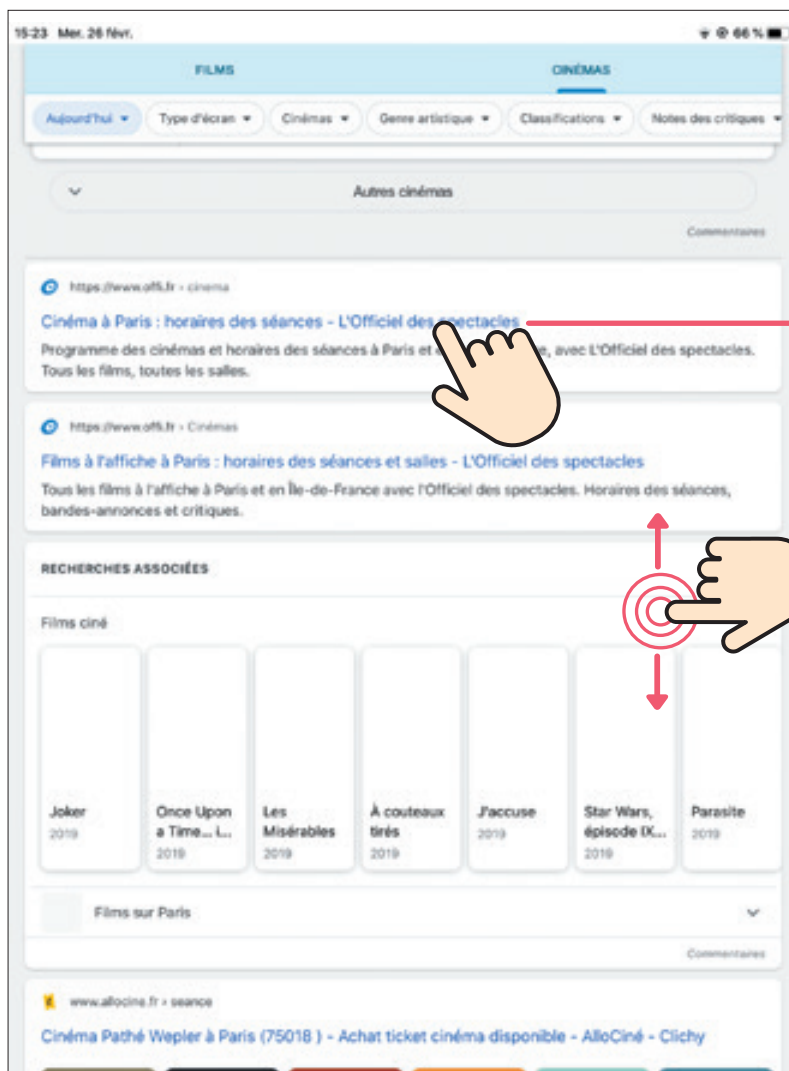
15:23 Mer. 26 févr.

66 %

FILMS

CINÉMAS

Aujourd'hui ▾ Type d'écran ▾ Cinémas ▾ Genre artistique ▾ Classifications ▾ Notes des critiques ▾

Autres cinémas

Commentaires

https://www.offi.fr › cinema

Cinéma à Paris : horaires des séances - L'Officiel des spectacles

Programme des cinémas et horaires des séances à Paris et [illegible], avec L'Officiel des spectacles. Tous les films, toutes les salles.

https://www.offi.fr › Cinémas

Films à l'affiche à Paris : horaires des séances et salles - L'Officiel des spectacles

Tous les films à l'affiche à Paris et en Île-de-France avec l'Officiel des spectacles. Horaires des séances, bandes-annonces et critiques.

RECHERCHES ASSOCIÉES

Films ciné

Joker
2019

Once Upon a Time... i...
2019

Les Misérables
2019

À couteaux tirés
2019

J'accuse
2019

Star Wars, épisode IX...
2019

Parasite
2019

Films sur Paris

Commentaires

www.allocine.fr › seance

Cinéma Pathé Wepler à Paris (75018 ) - Achat ticket cinéma disponible - AlloCiné - Clichy